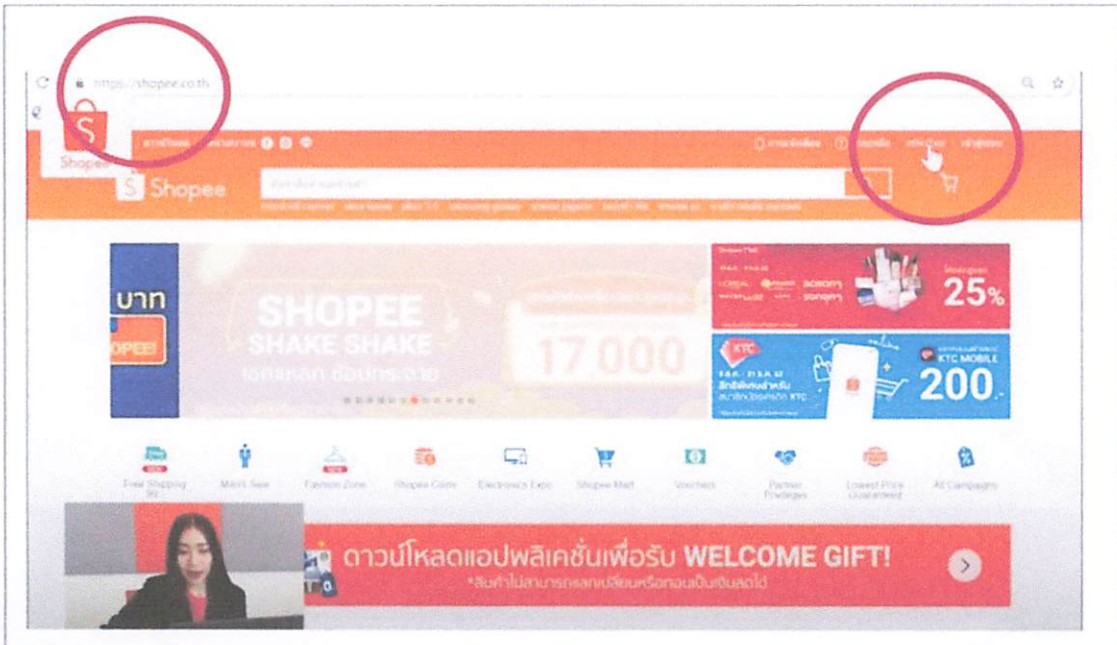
https://shopee.co.th

Shopee

Shopee

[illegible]

บาท

OPEE!

SHOPEE
SHAKE SHAKE
เขย่าแหลก ช้อปกระจาย

17,000

25%

KTC

KTC MOBILE

200.-

Free Shipping
Men's Sale
Fashion Zone
Shopee Coins
Electronics Expo
Shopee Mart
Vouchers
Partner Privileges
Lowest Price Guaranteed
All Campaigns

ดาวน์โหลดแอปพลิเคชั่นเพื่อรับ WELCOME GIFT!
*สินค้าไม่สามารถแลกเปลี่ยนหรือทอนเป็นเงินสดได้